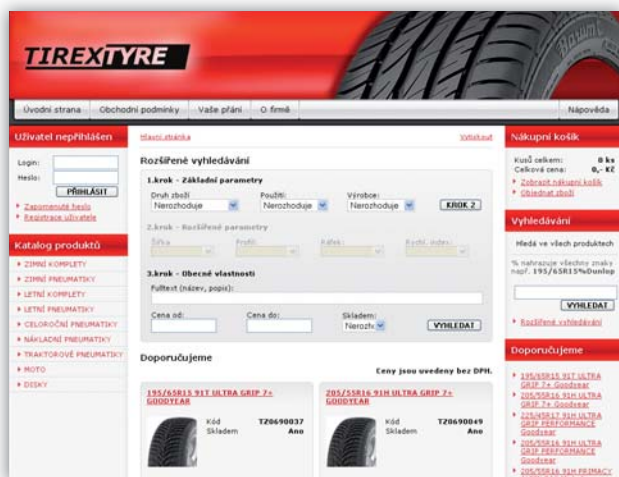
TIREXTYRE

Úvodní strana | Obchodní podmínky | Vaše přání | O firmě | Nápověda

Uživatel nepřihlášen
Login:
Heslo:
PŘIHLÁSIT
Zapomenuté heslo
Registrace uživatele

Katalog produktů
ZIMNÍ KOMPLETY
ZIMNÍ PNEUMATIKY
LETNÍ KOMPLETY
LETNÍ PNEUMATIKY
CELOROČNÍ PNEUMATIKY
NÁKLADNÍ PNEUMATIKY
TRAKTOROVÉ PNEUMATIKY
MOTO
DISKY

Hlavní stránka
Vytisknout

Rozšířené vyhledávání

1.krok - Základní parametry
Druh zboží
Nerozhoduje
Použití
Nerozhoduje
Výrobce
Nerozhoduje
KROK 2

2.krok - Rozšířené parametry
Šířka
Profil
Ráfek
Rychl. index

3.krok - Obecné vlastnosti
Fulltext (název, popis):
Cena od:
Cena do:
Skladem:
Nerozh
VYHLEDAT

Doporučujeme
Ceny jsou uvedeny bez DPH.

195/65R15 91T ULTRA GRIP 7+ GOODYEAR
Kód TZ0690037
Skladem Ano

205/55R16 91H ULTRA GRIP 7+ GOODYEAR
Kód TZ0690049
Skladem Ano

Nákupní košík
Kusů celkem: 0 ks
Celková cena: 0,- Kč
Zobrazit nákupní košík
Objednat zboží

Vyhledávání
Hledá ve všech produktech
% nahrazuje všechny znaky např. 195/65R15%Dunlop
VYHLEDAT
Rozšířené vyhledávání

Doporučujeme
195/65R15 91T ULTRA GRIP 7+ Goodyear
205/55R16 91H ULTRA GRIP 7+ Goodyear
225/45R17 91H ULTRA GRIP PERFORMANCE Goodyear
205/55R16 91H ULTRA GRIP PERFORMANCE Goodyear
205/55R16 91H PRIMACY